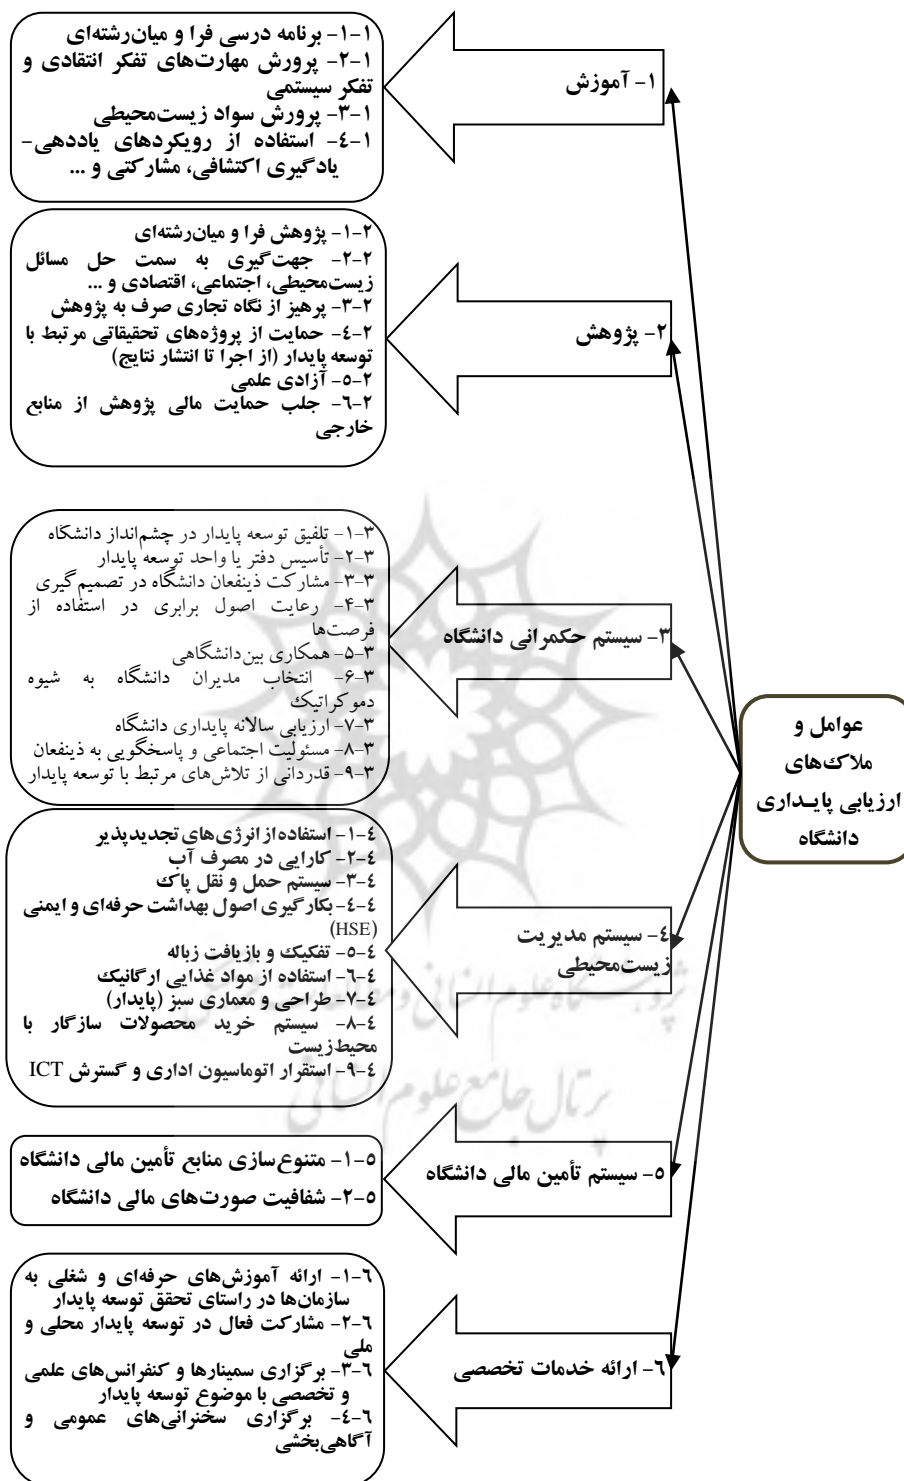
عوامل و ملاک‌های ارزیابی پایـداری دانشگاه

۱- آموزش

۱-۱- برنامه درسی فرا و میان‌رشته‌ای
۱-۲- پرورش مهارت‌های تفکر انتقادی و تفکر سیستمی
۱-۳- پرورش سواد زیست‌محیطی
۱-۴- استفاده از رویکردهای یاددهی-یادگیری اکتشافی، مشارکتی و ...

۲- پژوهش

۲-۱- پژوهش فرا و میان‌رشته‌ای
۲-۲- جهت‌گیری به سمت حل مسائل زیست‌محیطی، اجتماعی، اقتصادی و ...
۲-۳- پرهیز از نگاه تجاری صرف به پژوهش
۲-۴- حمایت از پروژه‌های تحقیقاتی مرتبط با توسعه پایدار (از اجرا تا انتشار نتایج)
۲-۵- آزادی علمی
۲-۶- جلب حمایت مالی پژوهش از منابع خارجی

۳- سیستم حکمرانی دانشگاه

۳-۱- تلفیق توسعه پایدار در چشم‌انداز دانشگاه
۳-۲- تأسیس دفتر یا واحد توسعه پایدار
۳-۳- مشارکت ذینفعان دانشگاه در تصمیم‌گیری
۳-۴- رعایت اصول برابری در استفاده از فرصت‌ها
۳-۵- همکاری بین‌دانشگاهی
۳-۶- انتخاب مدیران دانشگاه به شیوه دموکراتیک
۳-۷- ارزیابی سالانه پایداری دانشگاه
۳-۸- مسئولیت اجتماعی و پاسخگویی به ذینفعان
۳-۹- قدردانی از تلاش‌های مرتبط با توسعه پایدار

۴- سیستم مدیریت زیست‌محیطی

۴-۱- استفاده از انرژی‌های تجدیدپذیر
۴-۲- کارایی در مصرف آب
۴-۳- سیستم حمل و نقل پاک
۴-۴- بکارگیری اصول بهداشت حرفه‌ای و ایمنی (HSE)
۴-۵- تفکیک و بازیافت زباله
۴-۶- استفاده از مواد غذایی ارگانیک
۴-۷- طراحی و معماری سبز (پایدار)
۴-۸- سیستم خرید محصولات سازگار با محیط‌زیست
۴-۹- استقرار اتوماسیون اداری و گسترش ICT

۵- سیستم تأمین مالی دانشگاه

۵-۱- متنوع‌سازی منابع تأمین مالی دانشگاه
۵-۲- شفافیت صورت‌های مالی دانشگاه

۶- ارائه خدمات تخصصی

۶-۱- ارائه آموزش‌های حرفه‌ای و شغلی به سازمان‌ها در راستای تحقق توسعه پایدار
۶-۲- مشارکت فعال در توسعه پایدار محلی و ملی
۶-۳- برگزاری سمینارها و کنفرانس‌های علمی و تخصصی با موضوع توسعه پایدار
۶-۴- برگزاری سخنرانی‌های عمومی و آگاهی‌بخشی

پرتال جامع علوم انسانی